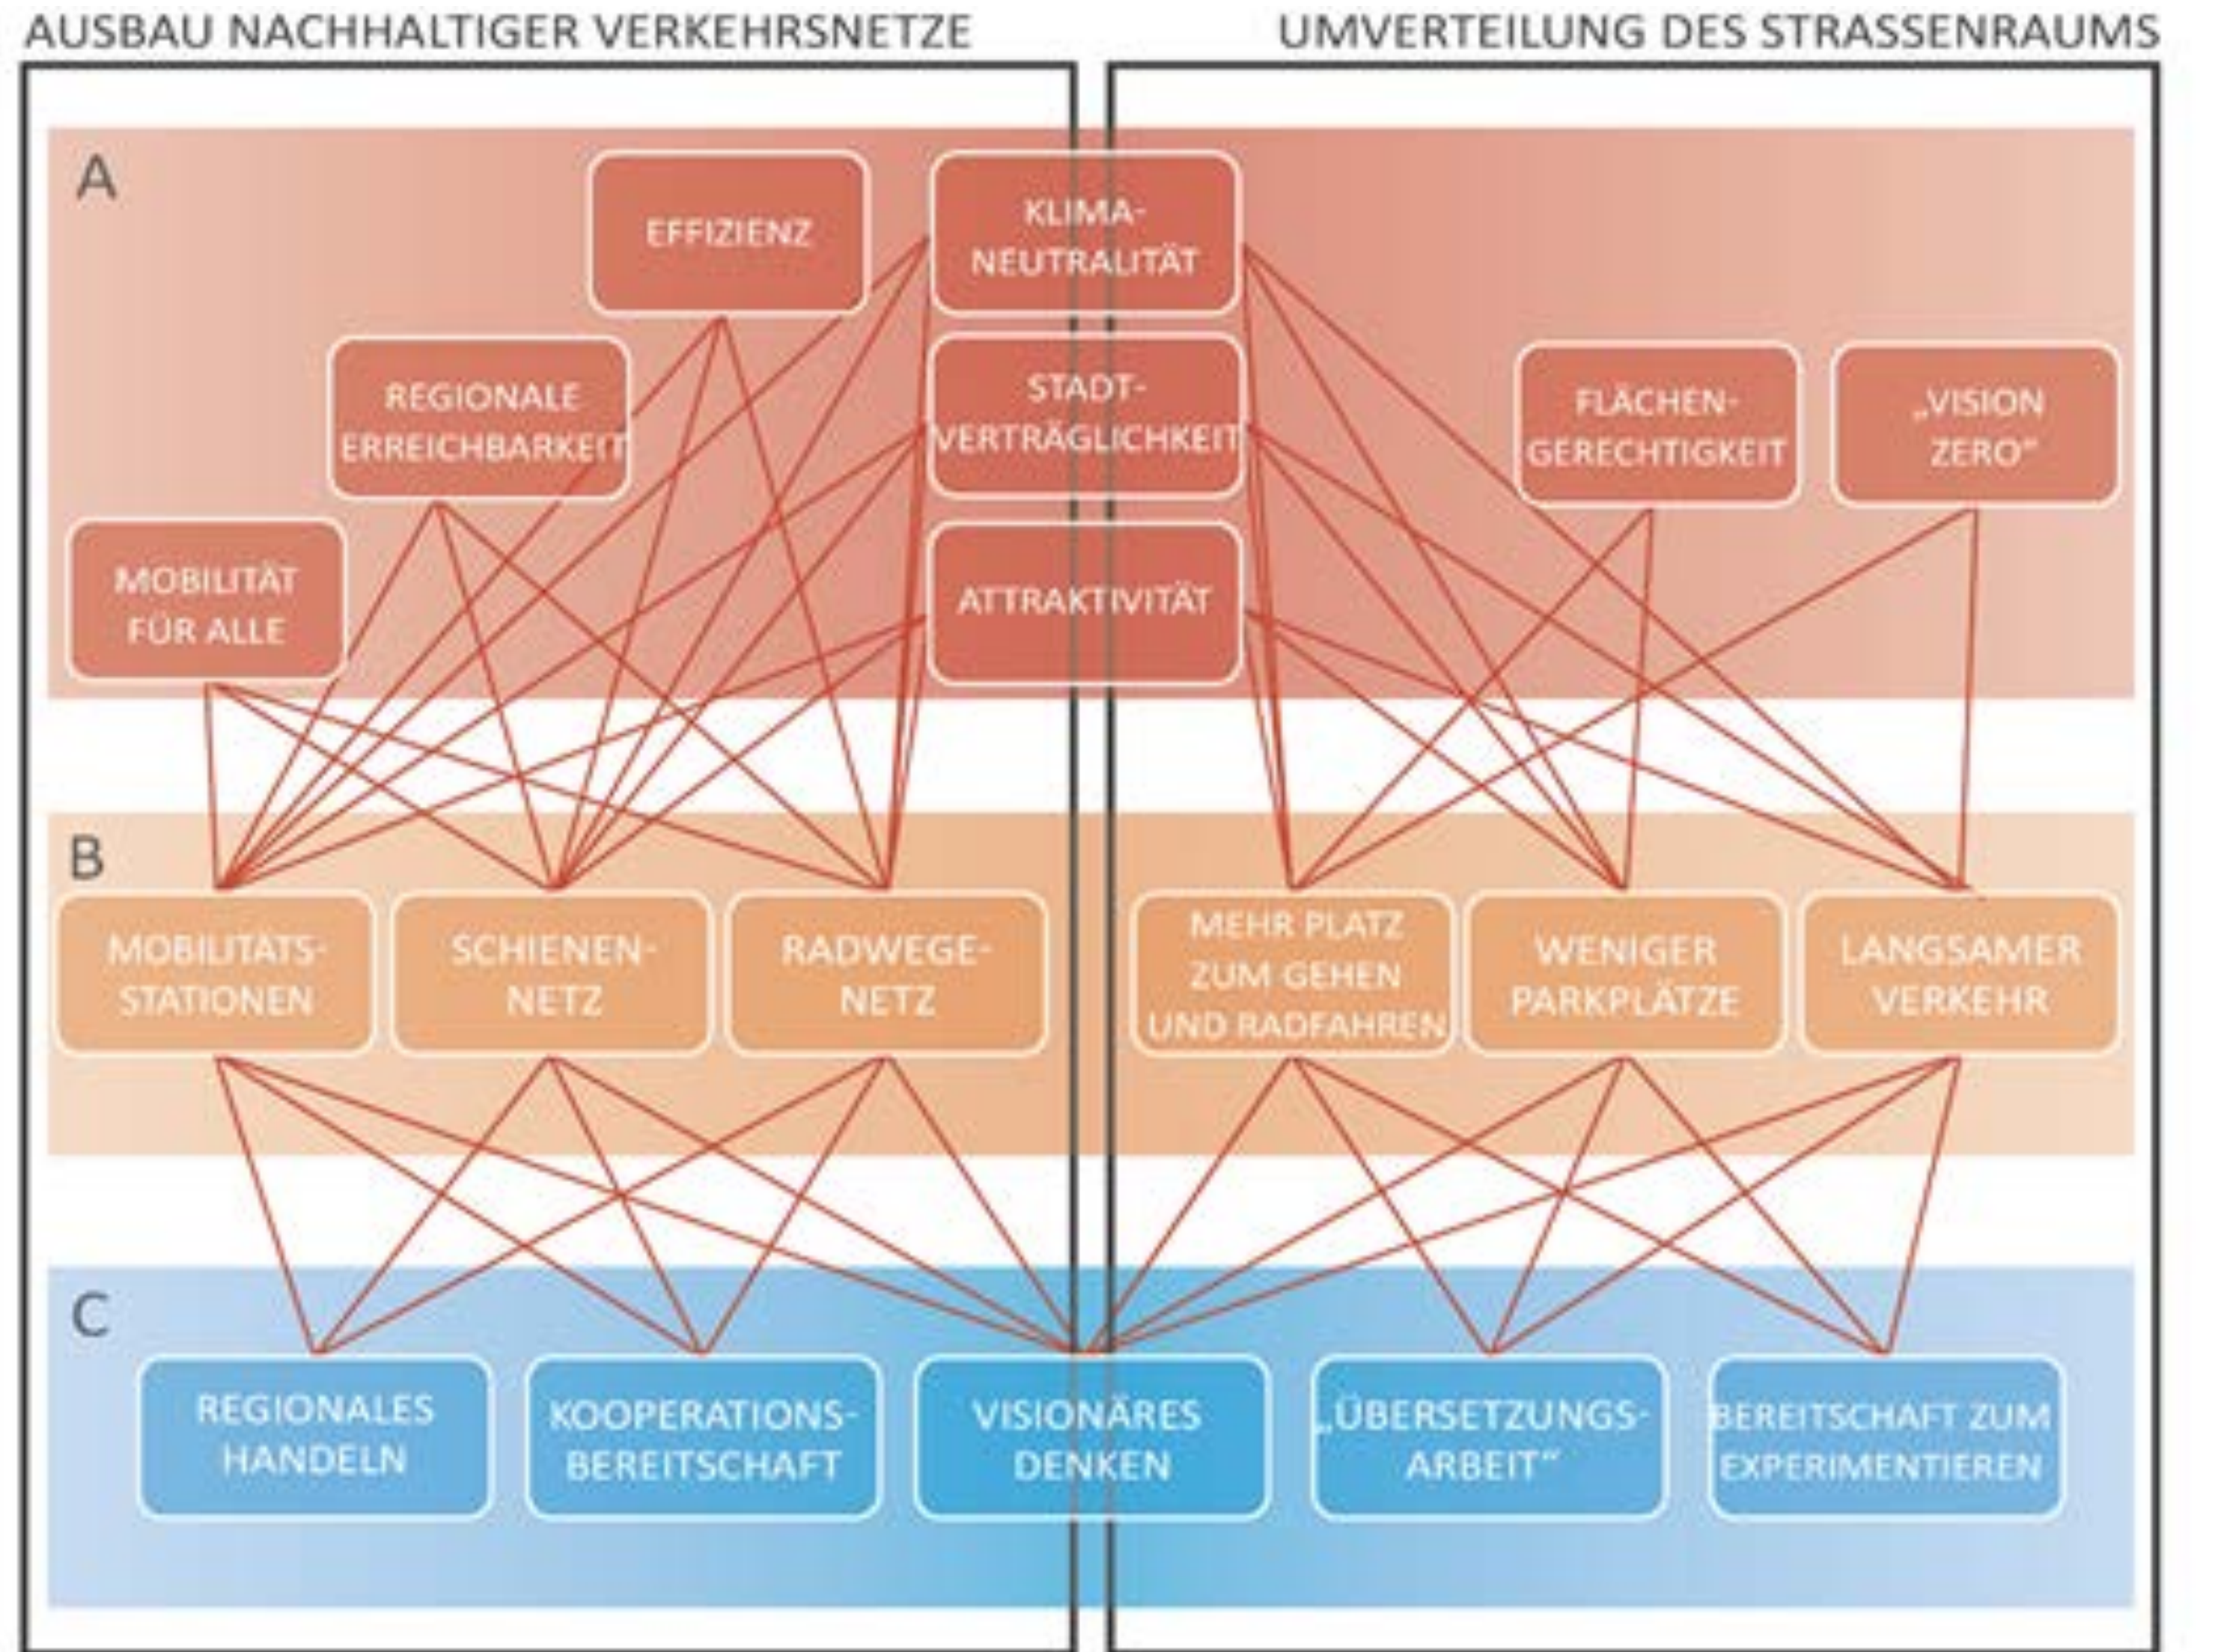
AUSBAU NACHHALTIGER VERKEHRSNETZE

UMVERTEILUNG DES STRASSENRAUMS

A

EFFIZIENZ

KLIMANEUTRALITÄT

REGIONALE ERREICHBARKEIT

STADTVERTRÄGLICHKEIT

FLÄCHENGERECHTIGKEIT

„VISION ZERO"

MOBILITÄT FÜR ALLE

ATTRAKTIVITÄT

B

MOBILITÄTSSTATIONEN

SCHIENENNETZ

RADWEGENETZ

MEHR PLATZ ZUM GEHEN UND RADFAHREN

WENIGER PARKPLÄTZE

LANGSAMER VERKEHR

C

REGIONALES HANDELN

KOOPERATIONSBEREITSCHAFT

VISIONÄRES DENKEN

„ÜBERSETZUNGSARBEIT"

BEREITSCHAFT ZUM EXPERIMENTIEREN